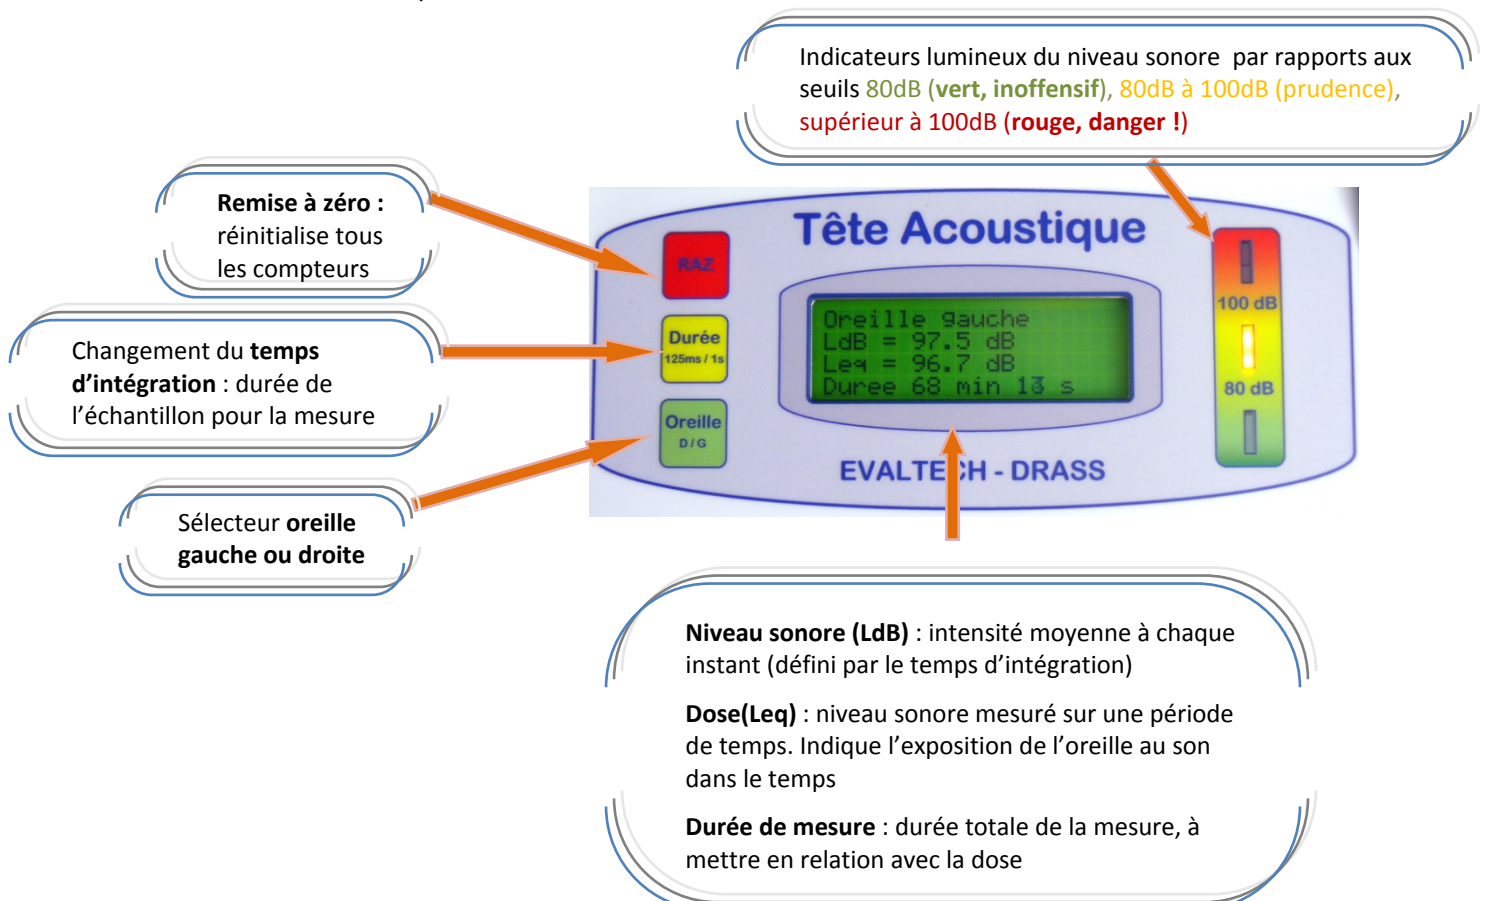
Indicateurs lumineux du niveau sonore par rapports aux seuils 80dB (vert, inoffensif), 80dB à 100dB (prudence), supérieur à 100dB (rouge, danger !)

Remise à zéro : réinitialise tous les compteurs

Changement du temps d'intégration : durée de l'échantillon pour la mesure

Sélecteur oreille gauche ou droite

Tête Acoustique

RAZ

Durée
125ms / 1s

Oreille
D / G

Oreille gauche
LdB = 97.5 dB
Leq = 96.7 dB
Duree 68 min 13 s

100 dB

80 dB

EVALTECH - DRASS

Niveau sonore (LdB) : intensité moyenne à chaque instant (défini par le temps d'intégration)

Dose(Leq) : niveau sonore mesuré sur une période de temps. Indique l'exposition de l'oreille au son dans le temps

Durée de mesure : durée totale de la mesure, à mettre en relation avec la dose